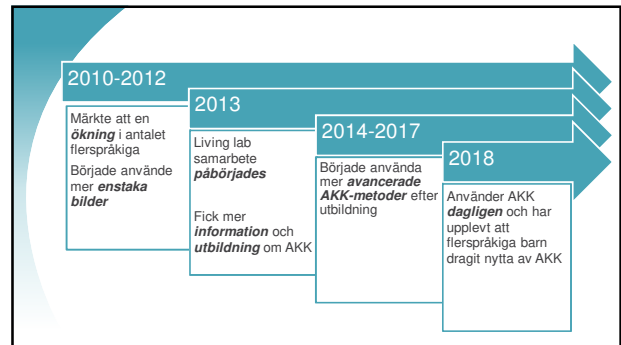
2010-2012

Märkte att en ***ökning*** i antalet flerspråkiga

Började använde mer ***enstaka bilder***

2013

Living lab samarbete ***påbörjades***

Fick mer ***information*** och ***utbildning*** om AKK

2014-2017

Började använda mer ***avancerade AKK-metoder*** efter utbildning

2018

Använder AKK ***dagligen*** och har upplevt att flerspråkiga barn dragit nytta av AKK